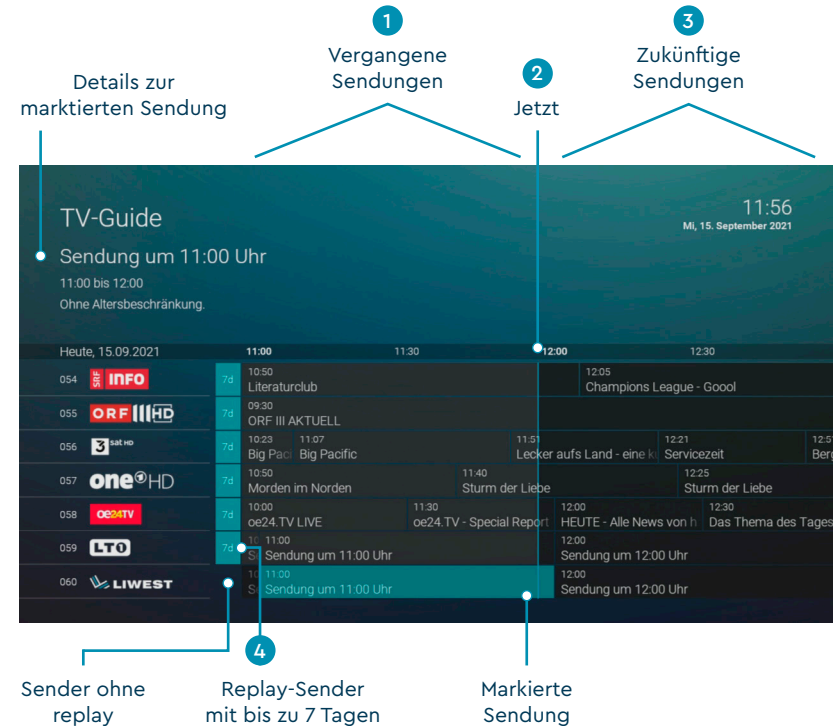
1
Vergangene Sendungen

2
Jetzt

3
Zukünftige Sendungen

Details zur marktierten Sendung

TV-Guide
Sendung um 11:00 Uhr
11:00 bis 12:00
Ohne Altersbeschränkung.

11:56
Mi, 15. September 2021

Heute, 15.09.2021 11:00 11:30 12:00 12:30

054 SRF INFO 7d 10:50 Literaturclub 12:05 Champions League - Goool
055 ORF III HD 7d 09:30 ORF III AKTUELL
056 3sat HD 7d 10:23 Big Paci 11:07 Big Pacific 11:51 Lecker aufs Land - eine k 12:21 Servicezeit 12:5 Berg
057 one HD 7d 10:50 Morden im Norden 11:40 Sturm der Liebe 12:25 Sturm der Liebe
058 oe24TV 7d 10:00 oe24.TV LIVE 11:30 oe24.TV - Special Report 12:00 HEUTE - Alle News von h 12:30 Das Thema des Tages
059 LTO 7d 10 S 11:00 Sendung um 11:00 Uhr 12:00 Sendung um 12:00 Uhr
060 LIWEST 10 S 11:00 Sendung um 11:00 Uhr 12:00 Sendung um 12:00 Uhr

4

Sender ohne replay

Replay-Sender mit bis zu 7 Tagen

Markierte Sendung